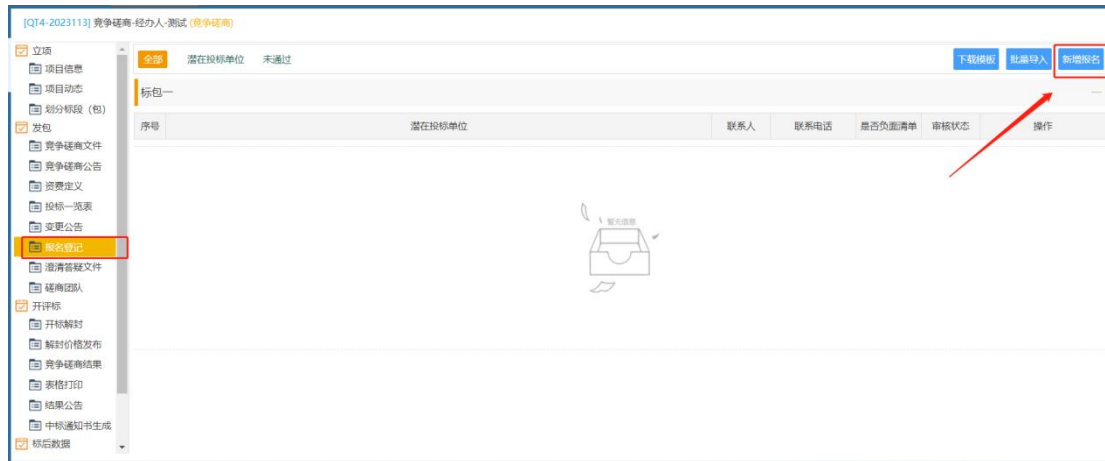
[QT4-2023113] 竞争磋商-经办人-测试 (竞争磋商)

立项
项目信息
项目动态
划分标段（包）
发包
竞争磋商文件
竞争磋商公告
资费定义
投标一览表
变更公告
报名登记
澄清答疑文件
磋商团队
开评标
开标解封
解封价格发布
竞争磋商结果
表格打印
结果公告
中标通知书生成
标后数据

全部 潜在投标单位 未通过

下载模板 批量导入 新增报名

标包一

| 序号 | 潜在投标单位 | 联系人 | 联系电话 | 是否负面清单 | 审核状态 | 操作 |
|---|---|---|---|---|---|---|

暂无信息